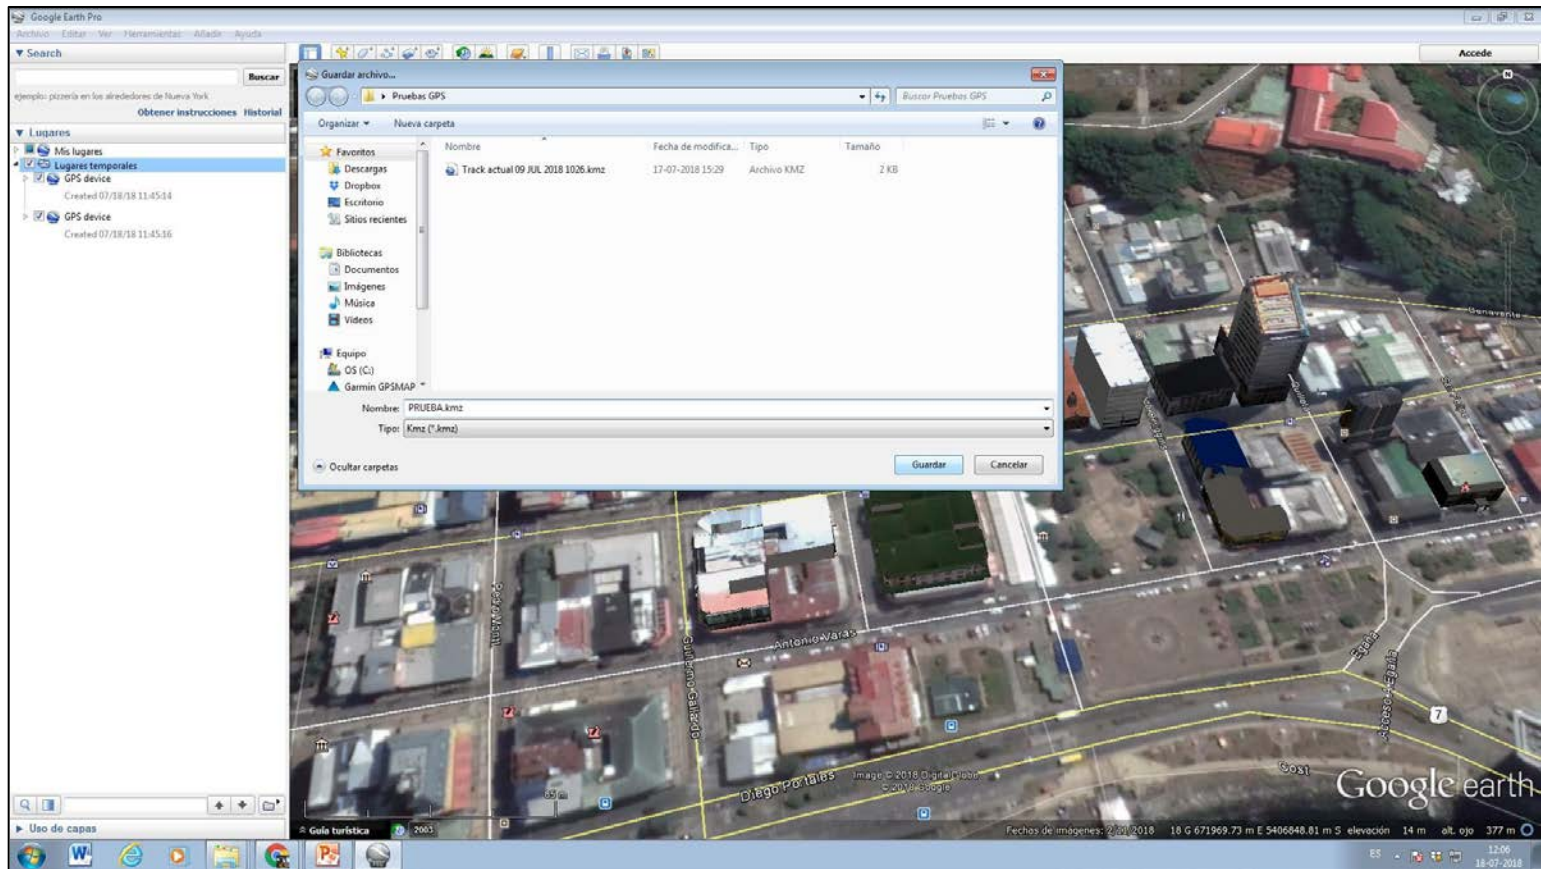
Google Earth Pro

Archivo Editar Ver Herramientas Añadir Ayuda

▼ Search

Buscar

ejemplo: pizzería en los alrededores de Nueva York

Obtener instrucciones Historial

▼ Lugares

Mis lugares

Lugares temporales

GPS device

Created 07/18/18 11:45:14

GPS device

Created 07/18/18 11:45:16

Uso de capas

Accede

Guardar archivo...

Pruebas GPS

Buscar Pruebas GPS

Organizar ▾ Nueva carpeta

| Nombre | Fecha de modifica... | Tipo | Tamaño |
|---|---|---|---|
| Track actual 09 JUL 2018 1026.kmz | 17-07-2018 15:29 | Archivo KMZ | 2 KB |

Favoritos
Descargas
Dropbox
Escritorio
Sitios recientes

Bibliotecas
Documentos
Imágenes
Música
Videos

Equipo
OS (C:)
Garmin GPSMAP

Nombre: PRUEBA.kmz

Tipo: Kmz (*.kmz)

Ocultar carpetas

Guardar Cancelar

Benavente

Pedro Montt

Antonio Varas

Guillermo Gallardo

Diego Portales

Egaña

Acceso Egaña

Cost

7

Image © 2018 DigitalGlobe
© 2018 Google

Google earth

Guía turística

2003

Fechas de imágenes: 2/11/2018 18 G 671969.73 m E 5406848.81 m S elevación 14 m alt. ojo 377 m

ES 12:06 18-07-2018